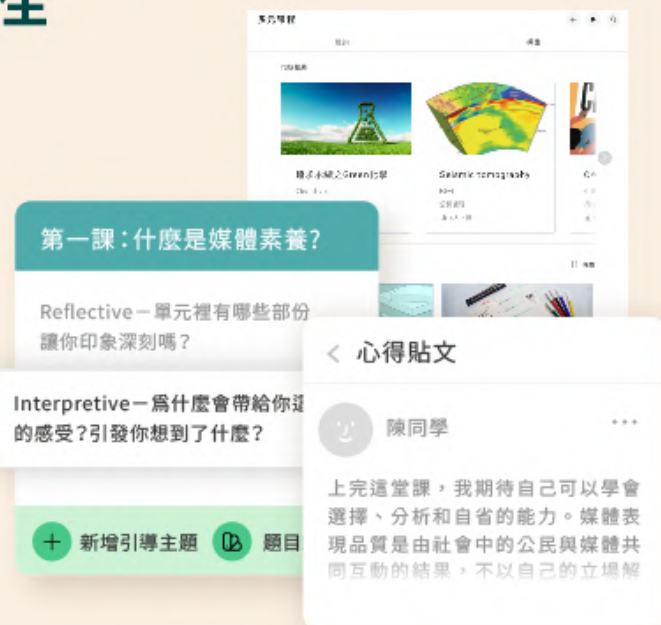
第一課：什麼是媒體素養?

Reflective－單元裡有哪些部份讓你印象深刻嗎?

Interpretive－爲什麼會帶給你這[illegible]的感受?引發你想到了什麼?

新增引導主題

題目

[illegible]

Seismic tomography

心得貼文

陳同學

上完這堂課，我期待自己可以學會選擇、分析和自省的能力。媒體表現品質是由社會中的公民與媒體共同互動的結果，不以自己的立場解